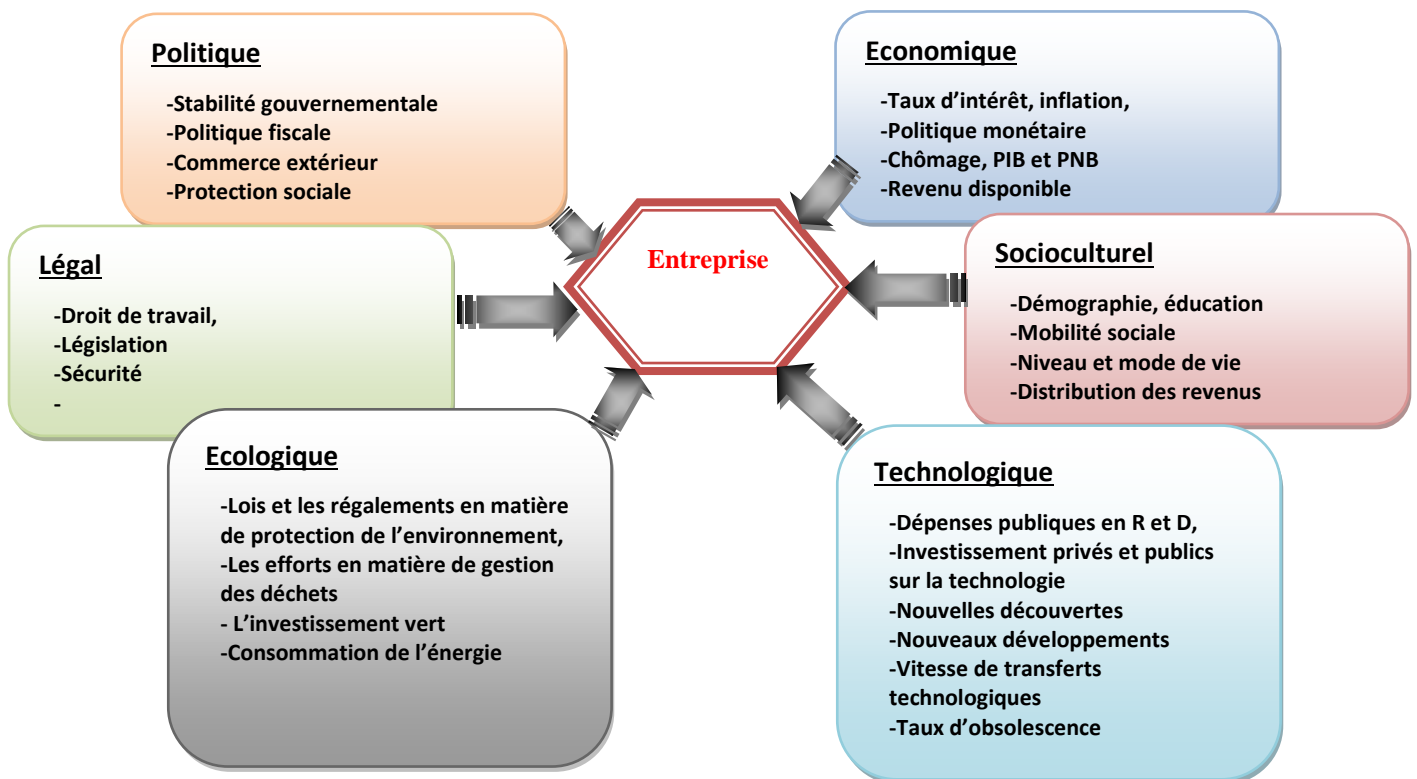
Politique

-Stabilité gouvernementale
-Politique fiscale
-Commerce extérieur
-Protection sociale

Economique

-Taux d'intérêt, inflation,
-Politique monétaire
-Chômage, PIB et PNB
-Revenu disponible

Entreprise

Légal

-Droit de travail,
-Législation
-Sécurité
-

Socioculturel

-Démographie, éducation
-Mobilité sociale
-Niveau et mode de vie
-Distribution des revenus

Ecologique

-Lois et les régalements en matière de protection de l'environnement,
-Les efforts en matière de gestion des déchets
- L'investissement vert
-Consommation de l'énergie

Technologique

-Dépenses publiques en R et D,
-Investissement privés et publics sur la technologie
-Nouvelles découvertes
-Nouveaux développements
-Vitesse de transferts technologiques
-Taux d'obsolescence